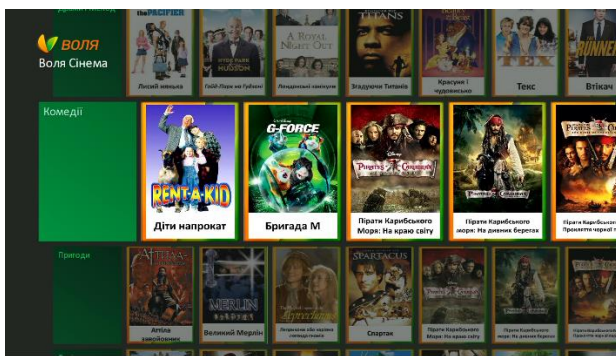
ВОЛЯ
Воля Сінема

THE PACIFIER
Лисий нянька
HYDE PARK ON HUDSON
Гайд Парк на Гудзоні
A ROYAL NIGHT OUT
Лондонські канікули
TITANS
Згадуючи Титанів
Красуня і чудовисько
Текс
RUNNER
Втікач

Комедії
RENT-A-KID
Діти напрокат
G-FORCE
Бригада М
Pirates of the Caribbean
Пірати Карибського Моря: На краю світу
Pirates of the Caribbean
Пірати Карибського моря: На дивних берегах
Pirates of the Caribbean
Пірати Карибського Прокляття чорної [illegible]

Пригоди
ATTILA
Аттіла завойовник
MERLIN
Великий Мерлін
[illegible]
SPARTACUS
Спартак
Пірати Карибського моря: На краю світу
Пірати Карибського моря: На дивних берегах
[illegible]